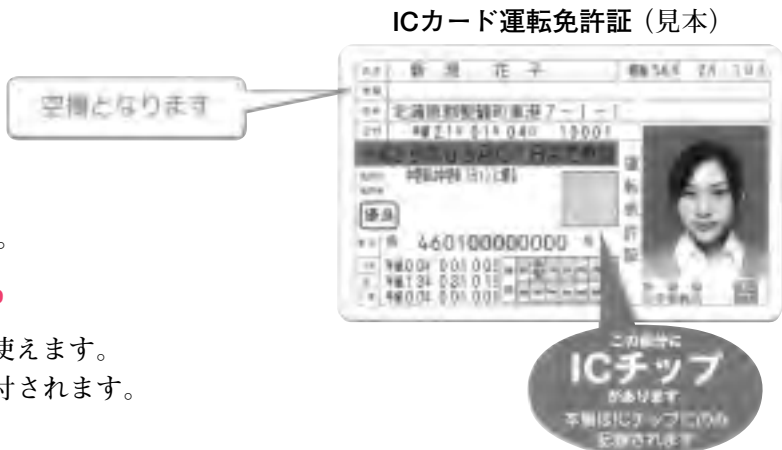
ICカード運転免許証（見本）

空欄となります

。

使えます。
付されます。

新潟 花子
昭和54年 2月 1日生
北海道札幌市中央区北1条西7－1－1
平成21年01月04日 12001
平成26年03月31日まで有効
免許の条件等
眼鏡等
優良
番号 第 460100000000 号
平成00年00月00日
平成13年02月01日
平成00年00月00日
運転免許証
公安委員会

この部分に
ICチップ
があります
本籍はICチップにのみ
記録されます